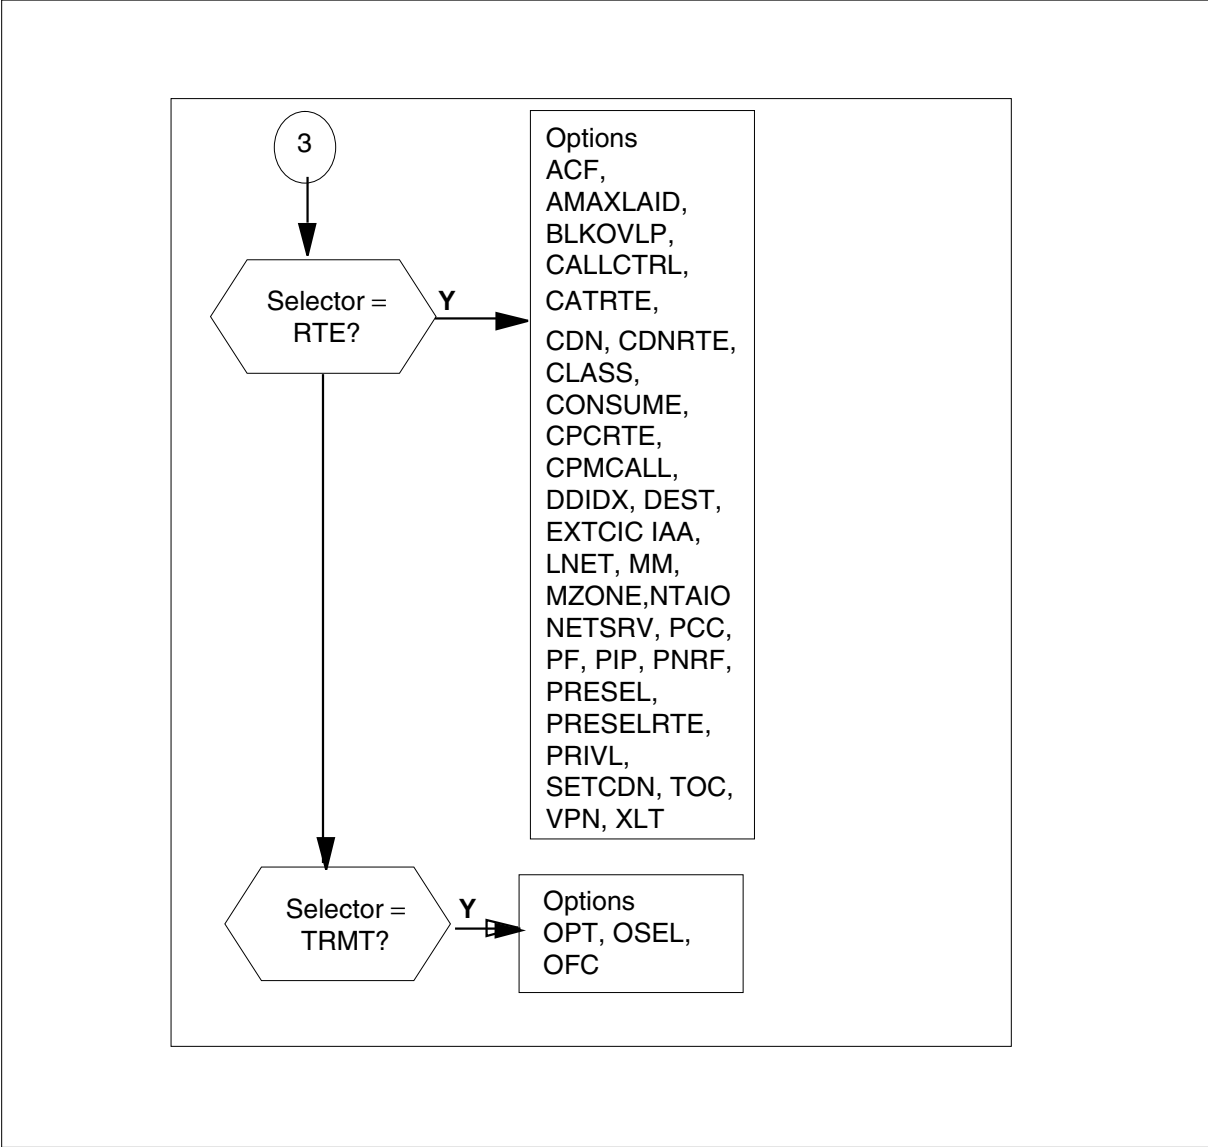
3

Selector = RTE?

Y

Options
ACF,
AMAXLAID,
BLKOVLP,
CALLCTRL,
CATRTE,
CDN, CDNRTE,
CLASS,
CONSUME,
CPCRTE,
CPMCALL,
DDIDX, DEST,
EXTCIC IAA,
LNET, MM,
MZONE,NTAIO
NETSRV, PCC,
PF, PIP, PNRF,
PRESEL,
PRESELRTE,
PRIVL,
SETCDN, TOC,
VPN, XLT

Selector = TRMT?

Y

Options
OPT, OSEL,
OFC